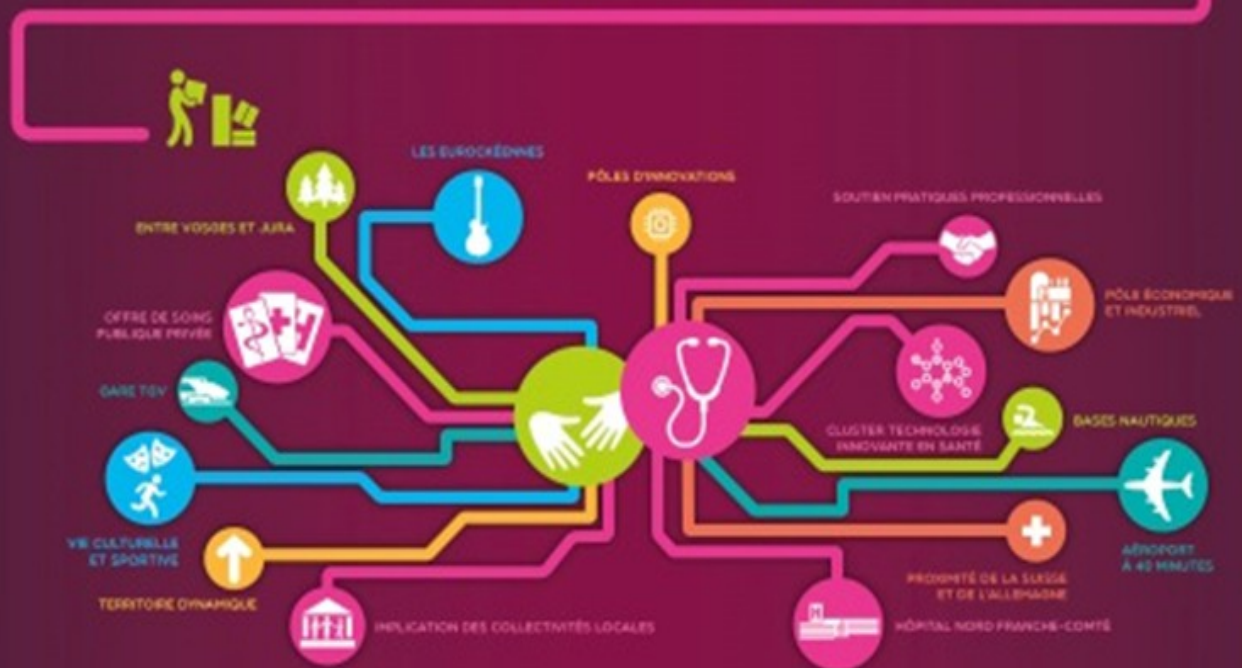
LES EUROCKÉENNES

PÔLES D'INNOVATIONS

SOUTIEN PRATIQUES PROFESSIONNELLES

ENTRE VOSGES ET JURA

OFFRE DE SOINS PUBLIQUE PRIVÉE

PÔLE ÉCONOMIQUE ET INDUSTRIEL

GARE TGV

CLUSTER TECHNOLOGIE INNOVANTE EN SANTÉ

BASES NAUTIQUES

VIE CULTURELLE ET SPORTIVE

AÉROPORT À 40 MINUTES

PROXIMITÉ DE LA SUISSE ET DE L'ALLEMAGNE

TERRITOIRE DYNAMIQUE

IMPLICATION DES COLLECTIVITÉS LOCALES

HÔPITAL NORD FRANCHE-COMTÉ